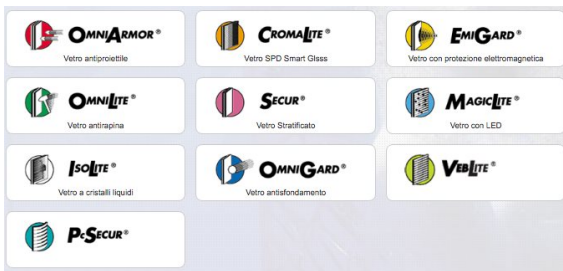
OMNIARMOR®
Vetro antiproiettile

CROMALITE®
Vetro SPD Smart Glass

EMIGARD®
Vetro con protezione elettromagnetica

OMNILITE®
Vetro antirapina

SECUR®
Vetro Stratificato

MAGICLITE®
Vetro con LED

ISOLITE®
Vetro a cristalli liquidi

OMNIGARD®
Vetro antisfondamento

VEBLITE®

PCSECUR®